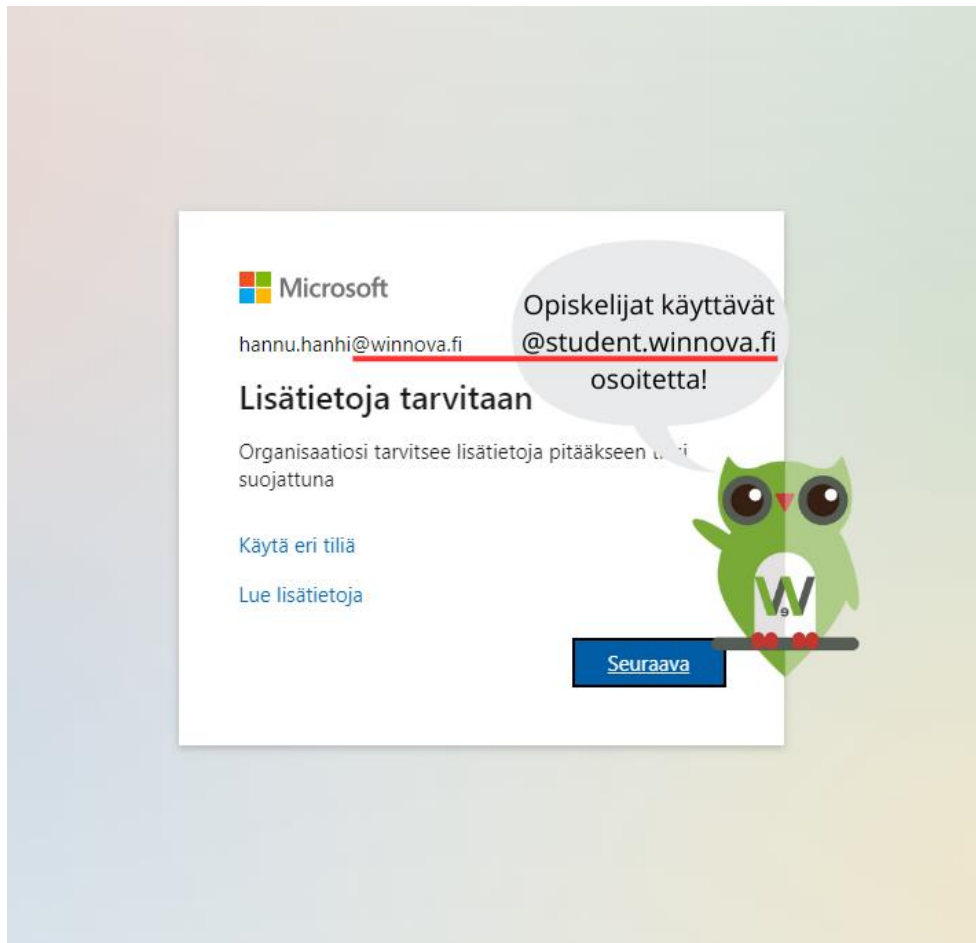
Microsoft

hannu.hanhi@winnova.fi

Opiskelijat käyttävät @student.winnova.fi osoitetta!

Lisätietoja tarvitaan

Organisaatiosi tarvitsee lisätietoja pitääkseen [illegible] suojattuna

Käytä eri tiliä

Lue lisätietoja

Seuraava

W